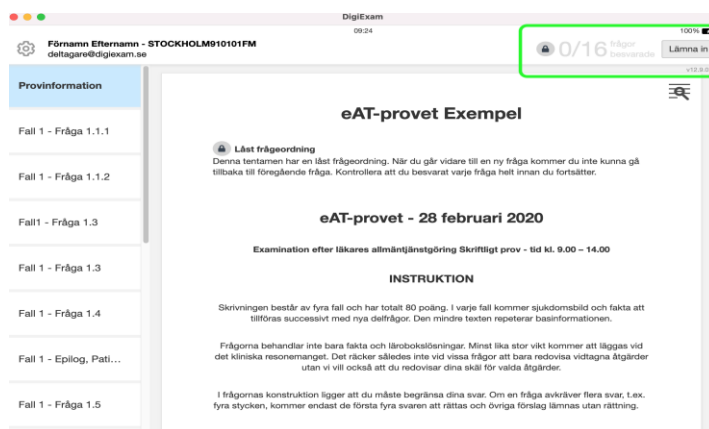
DigiExam

09:24

100%

Förnamn Efternamn - STOCKHOLM910101FM
deltagare@digiexam.se

0/16 frågor besvarade

Lämna in

v12.9.0

Provinformation

Fall 1 - Fråga 1.1.1

Fall 1 - Fråga 1.1.2

Fall1 - Fråga 1.3

Fall 1 - Fråga 1.3

Fall 1 - Fråga 1.4

Fall 1 - Epilog, Pati...

Fall 1 - Fråga 1.5

eAT-provet Exempel

Låst frågeordning
Denna tentamen har en låst frågeordning. När du går vidare till en ny fråga kommer du inte kunna gå tillbaka till föregående fråga. Kontrollera att du besvarat varje fråga helt innan du fortsätter.

eAT-provet - 28 februari 2020

Examination efter läkares allmäntjänstgöring Skriftligt prov - tid kl. 9.00 – 14.00

INSTRUKTION

Skrivningen består av fyra fall och har totalt 80 poäng. I varje fall kommer sjukdomsbild och fakta att tillföras successivt med nya delfrågor. Den mindre texten repeterar basinformationen.

Frågorna behandlar inte bara fakta och lärobokslösningar. Minst lika stor vikt kommer att läggas vid det kliniska resonemanget. Det räcker således inte vid vissa frågor att bara redovisa vidtagna åtgärder utan vi vill också att du redovisar dina skäl för valda åtgärder.

I frågornas konstruktion ligger att du måste begränsa dina svar. Om en fråga avkräver flera svar, t.ex. fyra stycken, kommer endast de första fyra svaren att rättas och övriga förslag lämnas utan rättning.